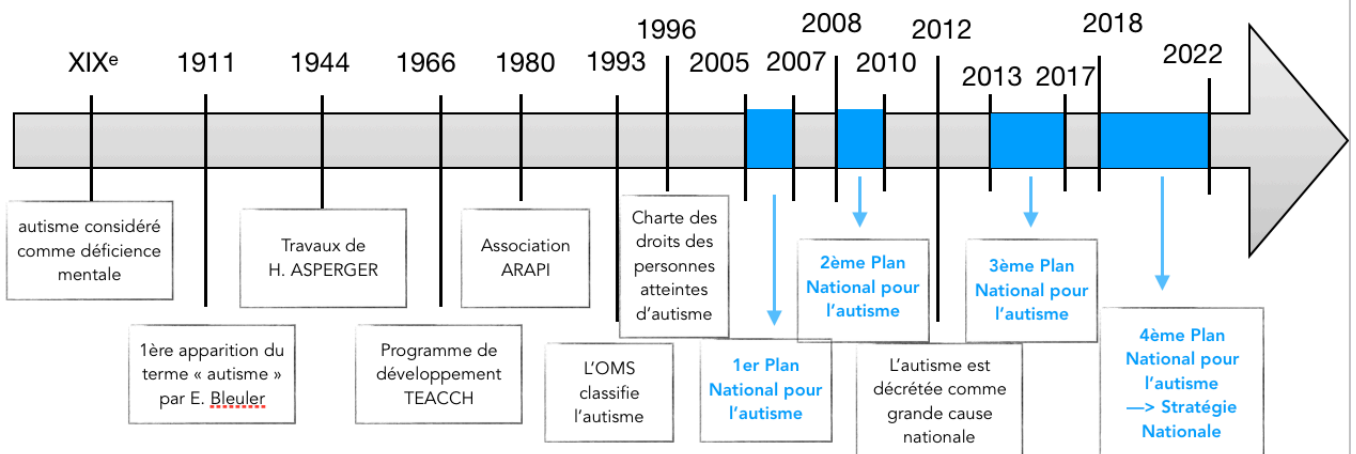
XIX$^{e}$ 1911 1944 1966 1980 1993 1996 2005 2007 2008 2010 2012 2013 2017 2018 2022

autisme considéré comme déficience mentale

1ère apparition du terme « autisme » par E. Bleuler

Travaux de H. ASPERGER

Programme de développement TEACCH

Association ARAPI

L'OMS classifie l'autisme

Charte des droits des personnes atteintes d'autisme

1er Plan National pour l'autisme

2ème Plan National pour l'autisme

L'autisme est décrétée comme grande cause nationale

3ème Plan National pour l'autisme

4ème Plan National pour l'autisme —> Stratégie Nationale